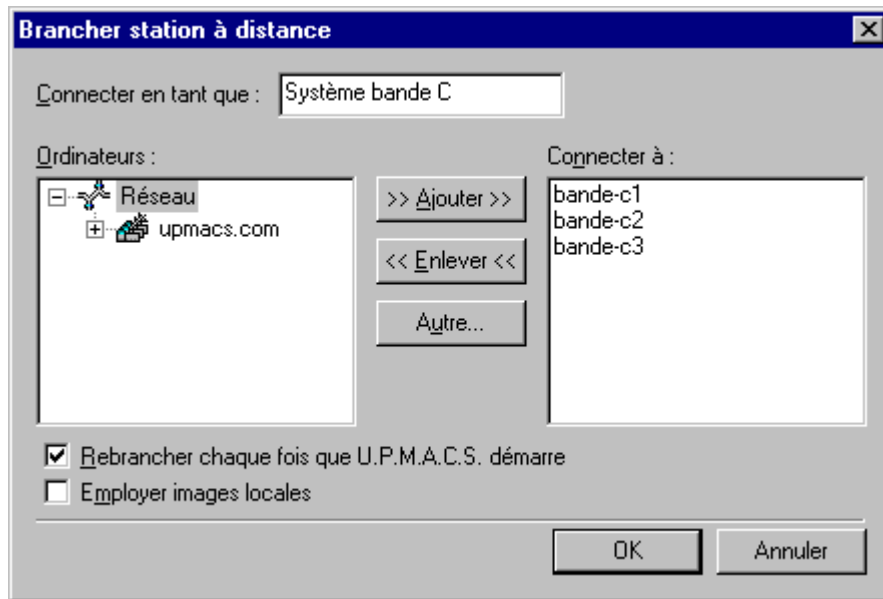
Brancher station à distance

Connecter en tant que : Système bande C

Ordinateurs :

Réseau

upmacs.com

>> Ajouter >>

<< Enlever <<

Autre...

Connecter à :

bande-c1
bande-c2
bande-c3

Rebrancher chaque fois que U.P.M.A.C.S. démarre

Employer images locales

OK

Annuler